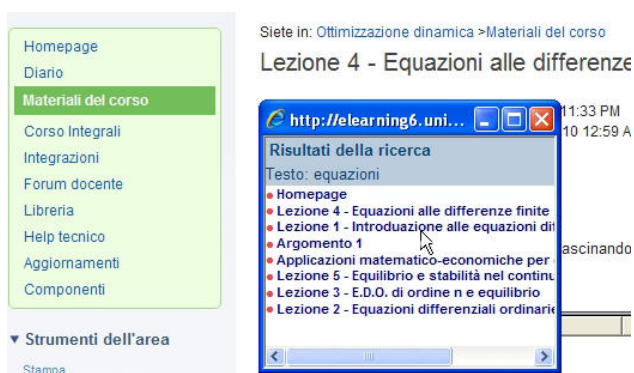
Homepage
Diario
Materiali del corso
Corso Integrali
Integrazioni
Forum docente
Libreria
Help tecnico
Aggiornamenti
Componenti

▾ Strumenti dell'area

Stampa

Siete in: Ottimizzazione dinamica >Materiali del corso

Lezione 4 - Equazioni alle differenze

http://elearning6.uni...

Risultati della ricerca
Testo: equazioni
• Homepage
• Lezione 4 - Equazioni alle differenze finite
• Lezione 1 - Introduzione alle equazioni di
• Argomento 1
• Applicazioni matematico-economiche per
• Lezione 5 - Equilibrio e stabilità nel continu
• Lezione 3 - E.D.O. di ordine n e equilibrio
• Lezione 2 - Equazioni differenziali ordinarie

11:33 PM
10 12:59 A

ascinando